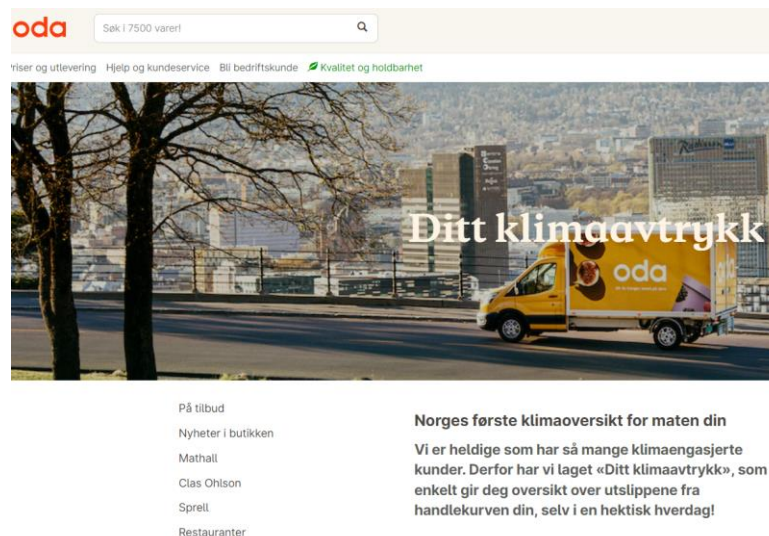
oda

Søk i 7500 varer!

riser og utlevering Hjelp og kundeservice Bli bedriftskunde Kvalitet og holdbarhet

Ditt klimaavtrykk

oda

På tilbud
Nyheter i butikken
Mathall
Clas Ohlson
Sprell
Restauranter

Norges første klimaoversikt for maten din

Vi er heldige som har så mange klimaengasjerte kunder. Derfor har vi laget «Ditt klimaavtrykk», som enkelt gir deg oversikt over utslippene fra handlekurven din, selv i en hektisk hverdag!